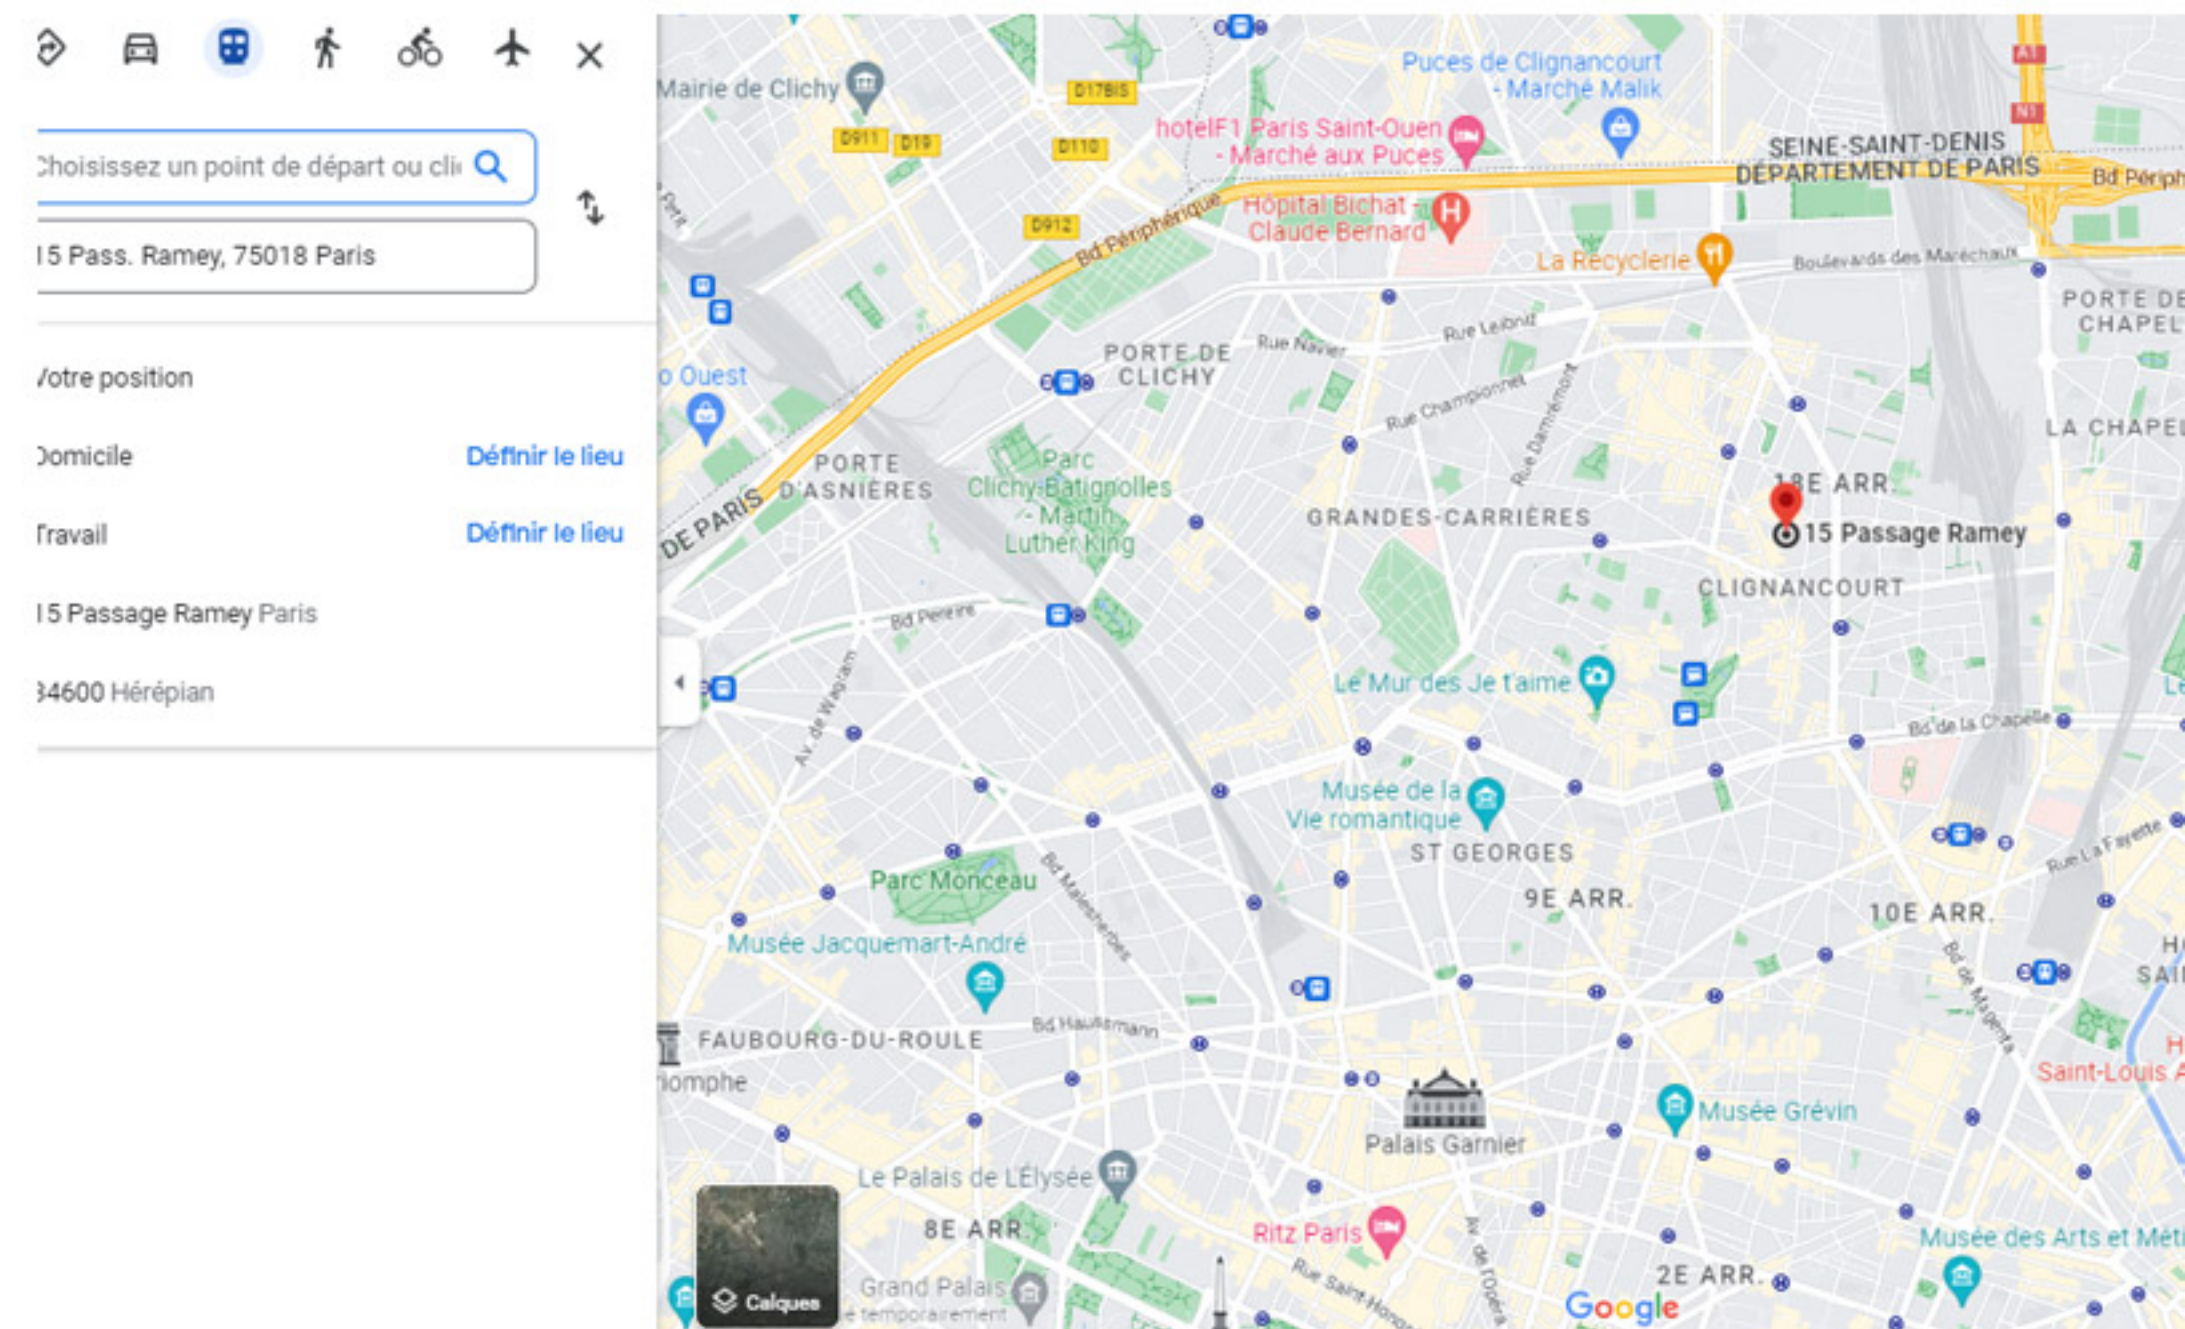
Choisissez un point de départ ou cli

15 Pass. Ramey, 75018 Paris

Votre position

Domicile Définir le lieu

Travail Définir le lieu

15 Passage Ramey Paris

34600 Hérépian

Mairie de Clichy
D17BIS
D911
D19
D110
D912
Puces de Clignancourt - Marché Malik
hotelF1 Paris Saint-Ouen - Marché aux Puces
SEINE-SAINT-DENIS
DÉPARTEMENT DE PARIS
Bd Périph
Hôpital Bichat - Claude Bernard
La Recyclerie
Boulevards des Maréchaux
Bd Périphérique
PORTE DE CHAPEL
Rue Leibniz
Rue Navier
PORTE DE CLICHY
o Ouest
Rue Championnet
Rue Damrémont
LA CHAPEL
PORTE D'ASNIÈRES
Parc Clichy-Batignolles - Martin Luther King
DE PARIS
18E ARR.
GRANDES-CARRIÈRES
15 Passage Ramey
CLIGNANCOURT
Bd Pereire
Le Mur des Je t'aime
Av. de Wagram
Bd de la Chapelle
Musée de la Vie romantique
ST GEORGES
Rue La Fayette
Parc Monceau
Bd Malesherbes
9E ARR.
10E ARR.
Musée Jacquemart-André
Bd de Magenta
FAUBOURG-DU-ROULE
Bd Haussmann
iomphe
Saint-Louis A
Palais Garnier
Musée Grévin
Le Palais de L'Élysée
8E ARR.
Ritz Paris
Calques
Grand Palais
temporairement
Rue Saint-Hono
Av. de l'Opéra
2E ARR.
Google
Musée des Arts et Méti